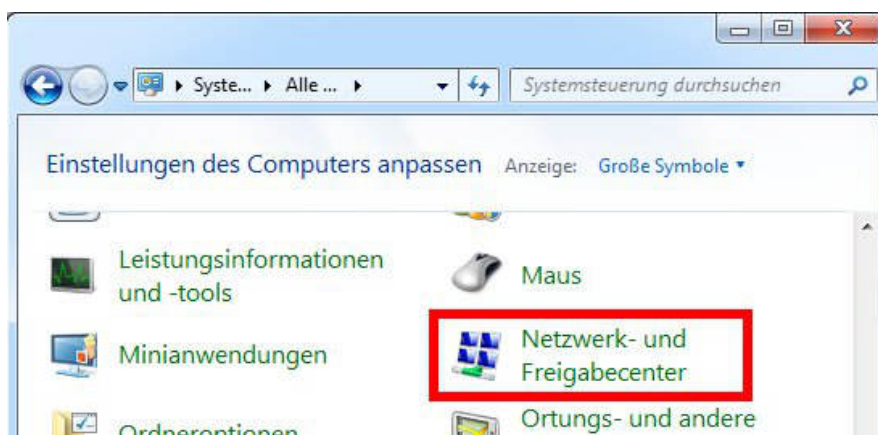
Syste... ▸ Alle ... ▸

Systemsteuerung durchsuchen

Einstellungen des Computers anpassen Anzeige: Große Symbole ▾

Leistungsinformationen und -tools

Maus

Minianwendungen

Netzwerk- und Freigabecenter

Ordneroptionen

Ortungs- und andere